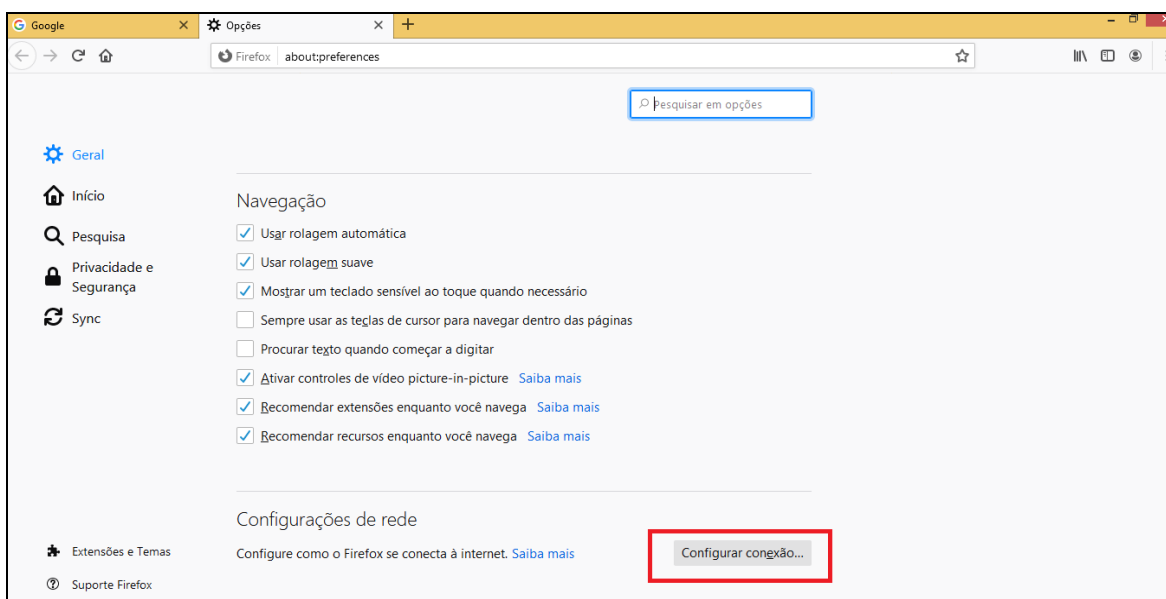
Google
Opções
+
Firefox about:preferences
Pesquisar em opções

Geral
Início
Pesquisa
Privacidade e Segurança
Sync

Navegação
Usar rolagem automática
Usar rolagem suave
Mostrar um teclado sensível ao toque quando necessário
Sempre usar as teclas de cursor para navegar dentro das páginas
Procurar texto quando começar a digitar
Ativar controles de vídeo picture-in-picture Saiba mais
Recomendar extensões enquanto você navega Saiba mais
Recomendar recursos enquanto você navega Saiba mais

Configurações de rede
Configure como o Firefox se conecta à internet. Saiba mais
Configurar conexão...

Extensões e Temas
Suporte Firefox